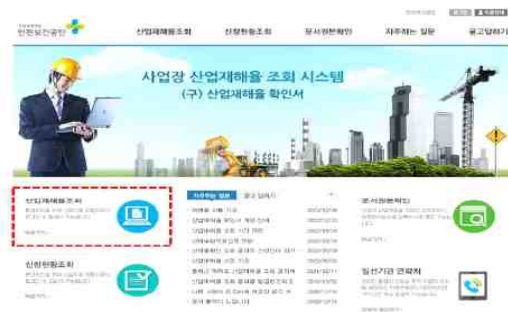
안전보건공단

산업재해율조회 신청현황조회 문서진위확인 자주하는 질문 공고알리기

사업장 산업재해율 조회 시스템
(구) 산업재해율 확인서

산업재해율조회
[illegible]

신청현황조회
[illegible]

자주하는 질문 공고 알리기

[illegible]

문서진위확인
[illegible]

협선기관 연락처
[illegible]